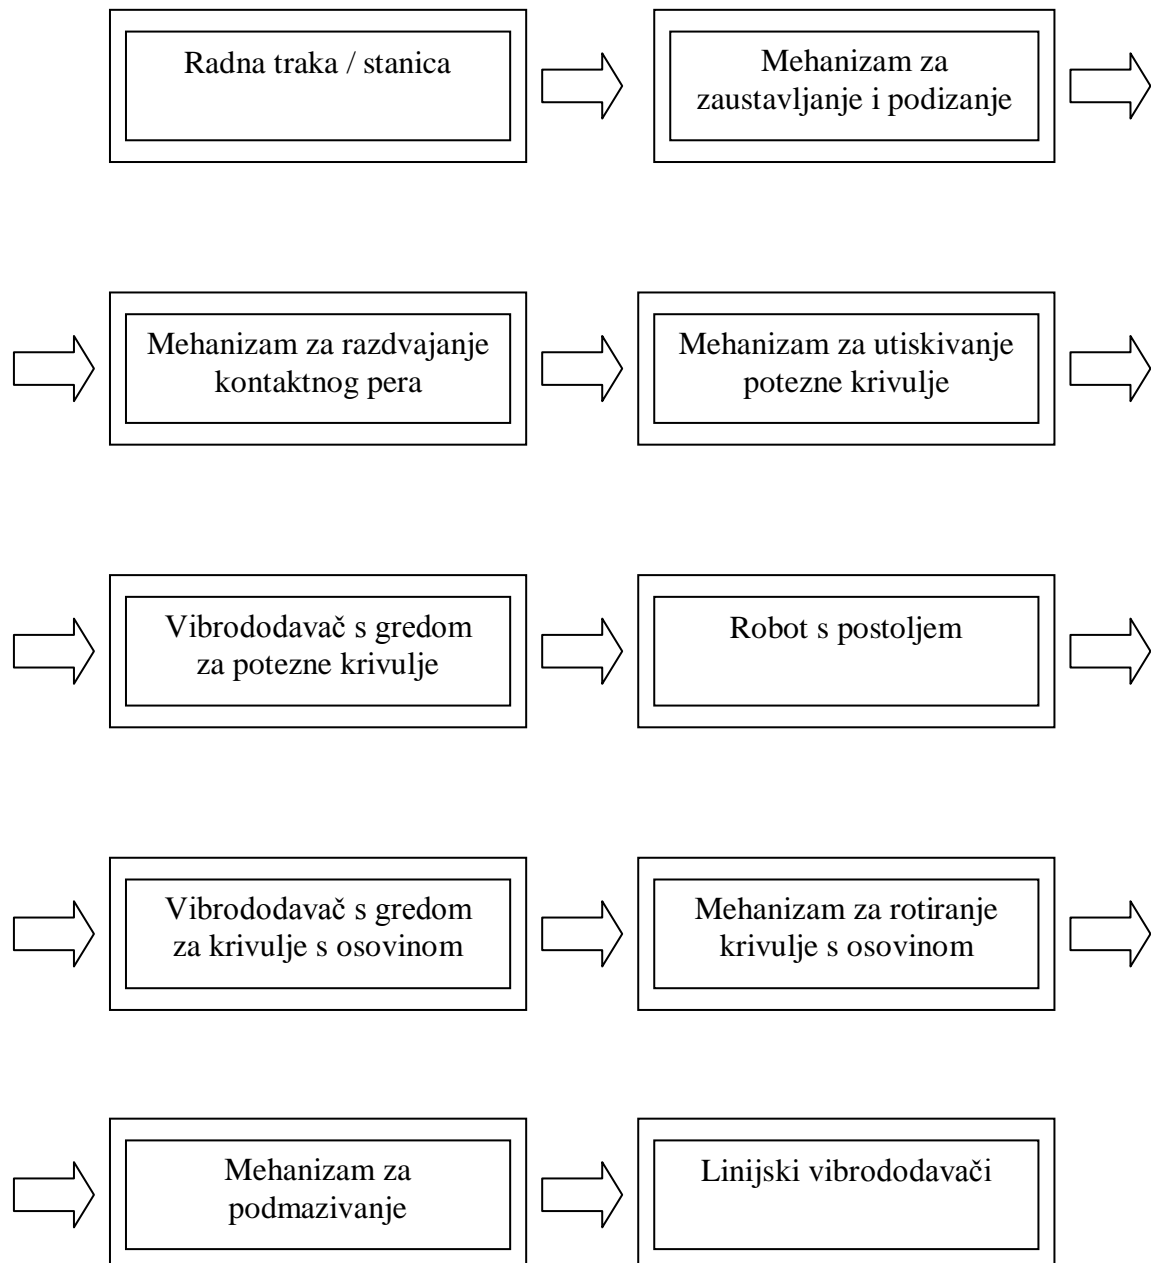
Radna traka / stanica

Mehanizam za zaustavljanje i podizanje

Mehanizam za razdvajanje kontaktnog pera

Mehanizam za utiskivanje potezne krivulje

Vibrododavač s gredom za potezne krivulje

Robot s postoljem

Vibrododavač s gredom za krivulje s osovinom

Mehanizam za rotiranje krivulje s osovinom

Mehanizam za podmazivanje

Linijski vibrododavači